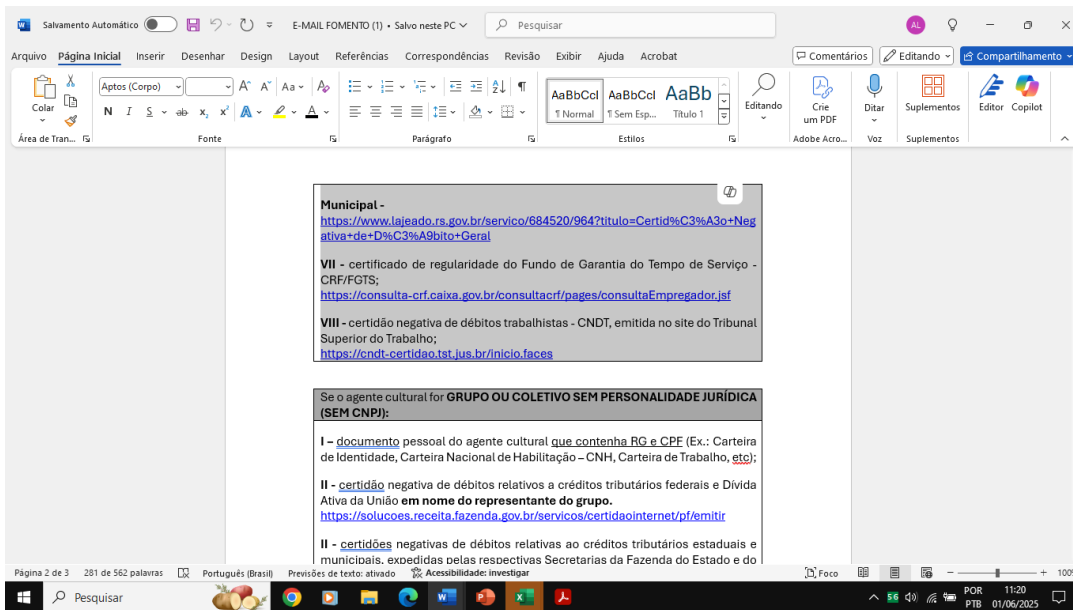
Salvamento Automático E-MAIL FOMENTO (1) • Salvo neste PC Pesquisar

Arquivo Página Inicial Inserir Desenhar Design Layout Referências Correspondências Revisão Exibir Ajuda Acrobat Comentários Editando Compartilhamento

Colar Aptos (Corpo) N I S ab $x_2$ $x^2$ AaBbCcI ¶ Normal AaBbCcI ¶ Sem Esp... AaBb Título 1 Editando Crie um PDF Ditar Suplementos Editor Copilot

Área de Tran... Fonte Parágrafo Estilos Adobe Acro... Voz Suplementos

Municipal -
https://www.lajeado.rs.gov.br/servico/684520/964?titulo=Certid%C3%A3o+Negativa+de+D%C3%A9bito+Geral

VII - certificado de regularidade do Fundo de Garantia do Tempo de Serviço - CRF/FGTS;
https://consulta-crf.caixa.gov.br/consultacrf/pages/consultaEmpregador.jsf

VIII - certidão negativa de débitos trabalhistas - CNDT, emitida no site do Tribunal Superior do Trabalho;
https://cndt-certidao.tst.jus.br/inicio.faces

Se o agente cultural for GRUPO OU COLETIVO SEM PERSONALIDADE JURÍDICA (SEM CNPJ):

I – documento pessoal do agente cultural que contenha RG e CPF (Ex.: Carteira de Identidade, Carteira Nacional de Habilitação – CNH, Carteira de Trabalho, etc);

II - certidão negativa de débitos relativos a créditos tributários federais e Dívida Ativa da União em nome do representante do grupo.
https://solucoes.receita.fazenda.gov.br/servicos/certidaointernet/pf/emitir

II - certidões negativas de débitos relativas ao créditos tributários estaduais e municipais, expedidas pelas respectivas Secretarias da Fazenda do Estado e do

Página 2 de 3 281 de 562 palavras Português (Brasil) Previsões de texto: ativado Acessibilidade: investigar Foco 100

Pesquisar POR PTB 11:20 01/06/2025